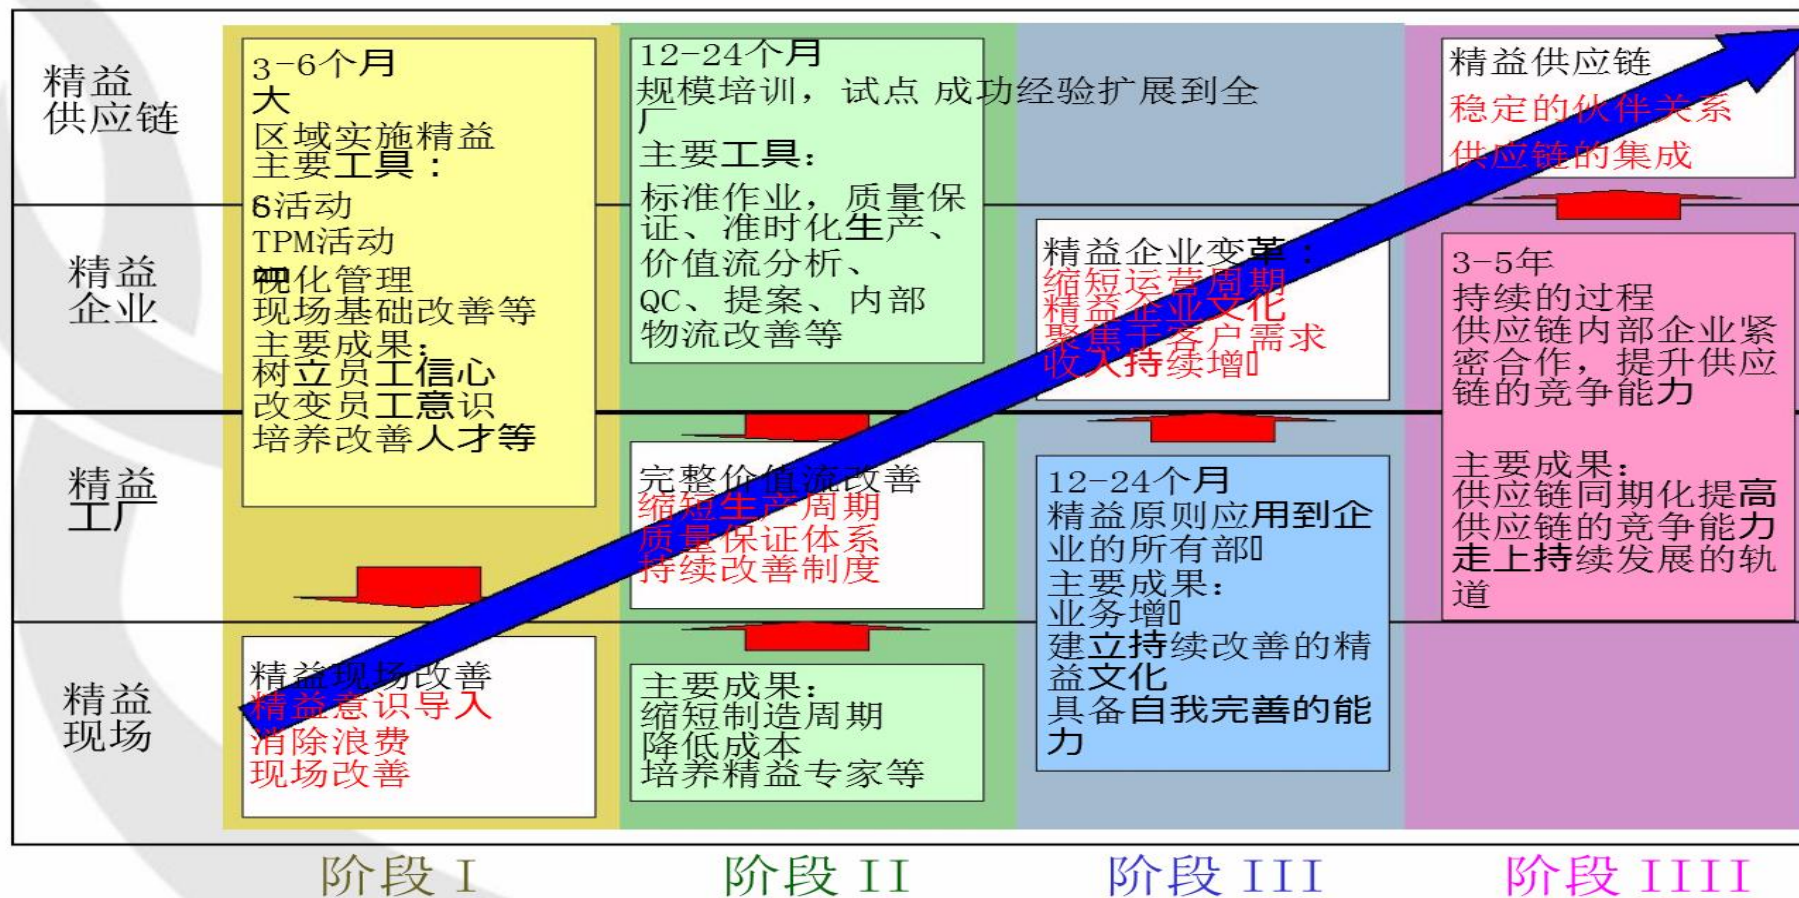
精益供应链

精益企业

精益工厂

精益现场

3-6个月
大
区域实施精益
主要工具：
6S活动
TPM活动
视化管理
现场基础改善等
主要成果：
树立员工信心
改变员工意识
培养改善人才等

精益现场改善
精益意识导入
消除浪费
现场改善

12-24个月
规模培训，试点 成功经验扩展到全厂
主要工具：
标准作业，质量保证、准时化生产、
价值流分析、
QC、提案、内部物流改善等

完整价值流改善
缩短生产周期
质量保证体系
持续改善制度

主要成果：
缩短制造周期
降低成本
培养精益专家等

精益企业变革：
缩短运营周期
精益企业文化
聚焦于客户需求
收入持续增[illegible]

12-24个月
精益原则应用到企业的所有部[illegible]
主要成果：
业务增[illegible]
建立持续改善的精益文化
具备自我完善的能力

精益供应链
稳定的伙伴关系
供应链的集成

3-5年
持续的过程
供应链内部企业紧密合作，提升供应链的竞争能力

主要成果：
供应链同期化提高
供应链的竞争能力
走上持续发展的轨道

阶段 I
阶段 II
阶段 III
阶段 IIII